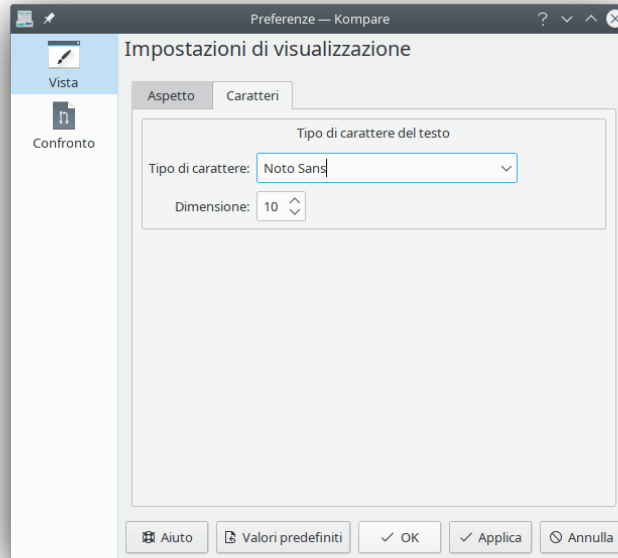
Preferenze — Kompare

Vista

Confronto

Impostazioni di visualizzazione

Aspetto

Caratteri

Tipo di carattere del testo

Tipo di carattere: Noto Sans

Dimensione: 10

Aiuto

Valori predefiniti

OK

Applica

Annulla